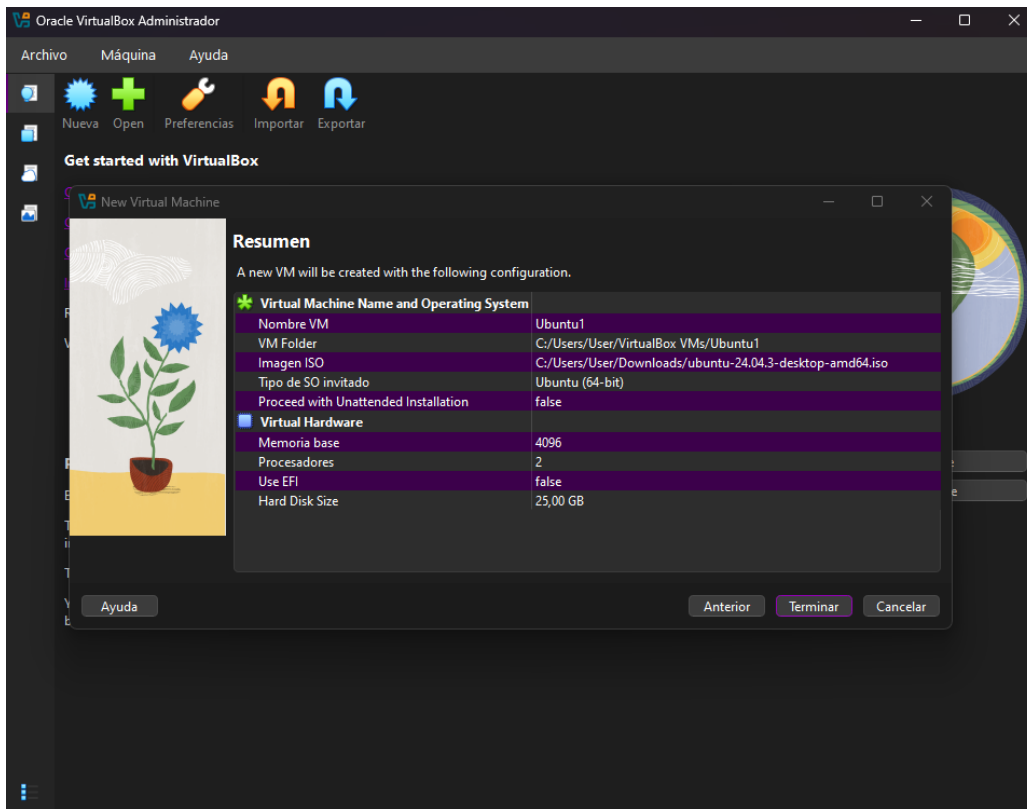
Oracle VirtualBox Administrador

Archivo Máquina Ayuda

Nueva Open Preferencias Importar Exportar

Get started with VirtualBox

New Virtual Machine

Resumen

A new VM will be created with the following configuration.

| Virtual Machine Name and Operating System | |
|---|---|
| Nombre VM | Ubuntu1 |
| VM Folder | C:/Users/User/VirtualBox VMs/Ubuntu1 |
| Imagen ISO | C:/Users/User/Downloads/ubuntu-24.04.3-desktop-amd64.iso |
| Tipo de SO invitado | Ubuntu (64-bit) |
| Proceed with Unattended Installation | false |
| Virtual Hardware | |
| Memoria base | 4096 |
| Procesadores | 2 |
| Use EFI | false |
| Hard Disk Size | 25,00 GB |

Ayuda Anterior Terminar Cancelar